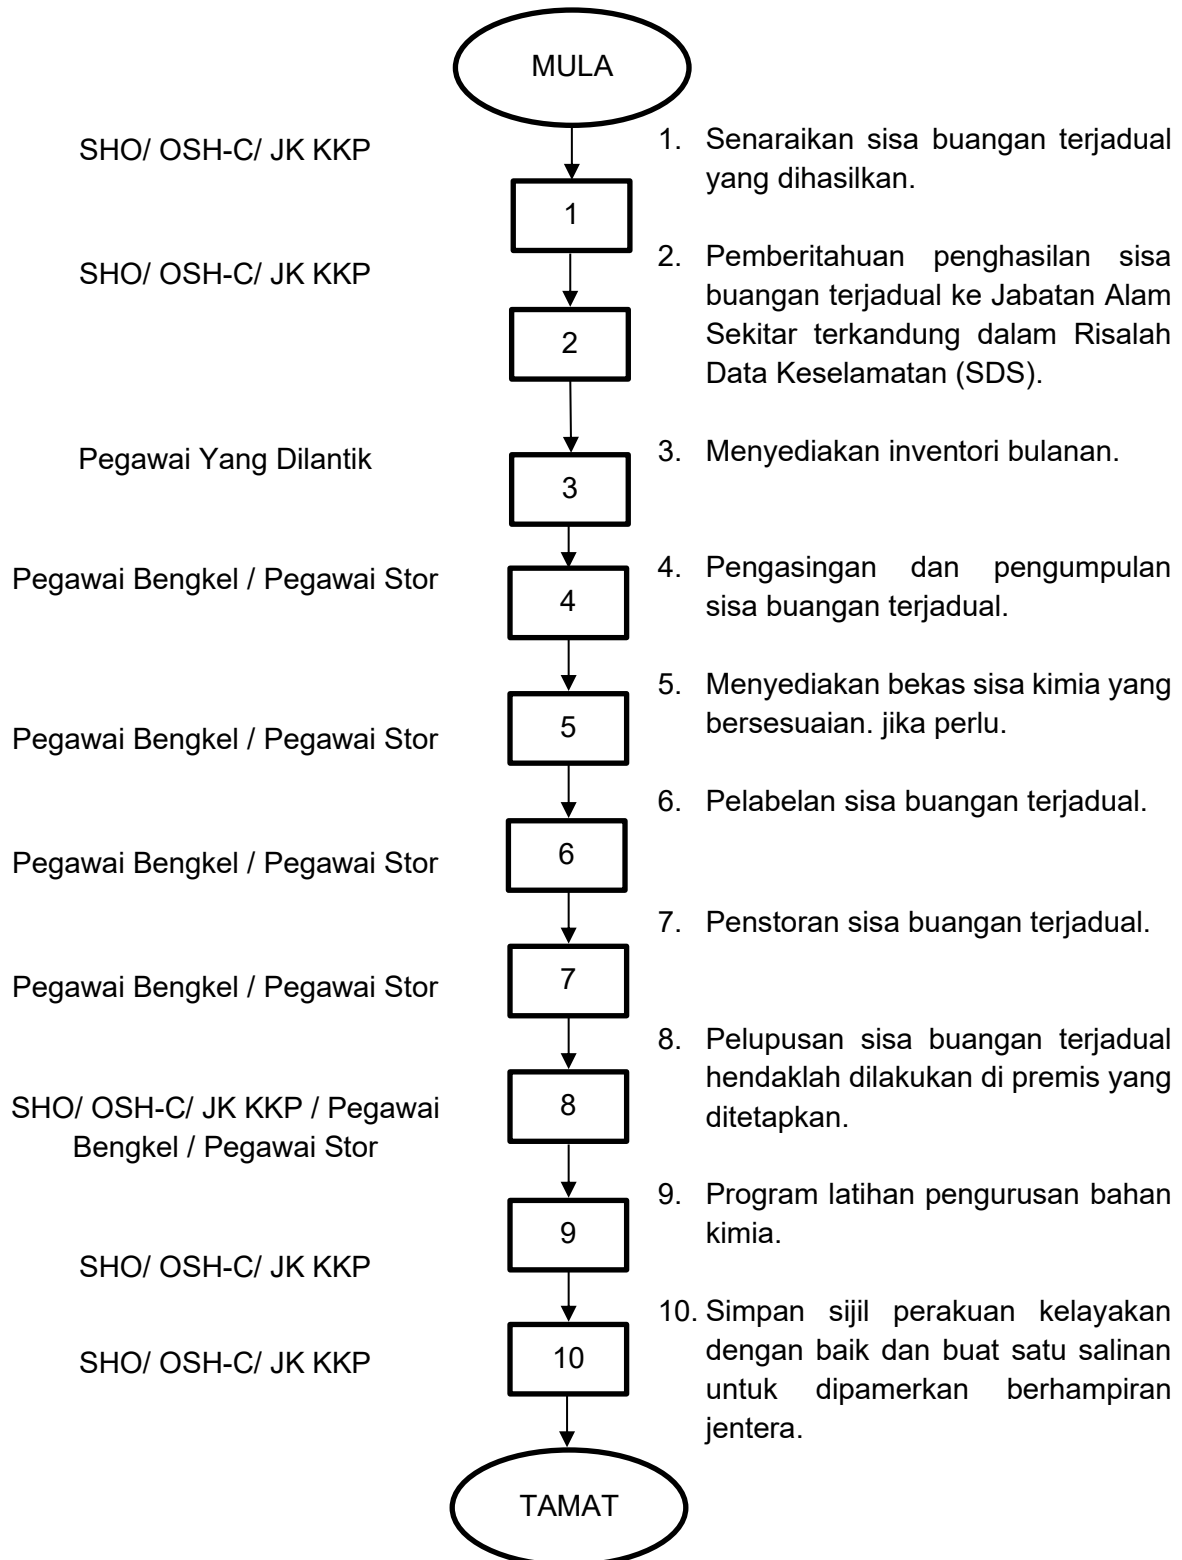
MULA

SHO/ OSH-C/ JK KKP

1

1. Senaraikan sisa buangan terjadual yang dihasilkan.

SHO/ OSH-C/ JK KKP

2

2. Pemberitahuan penghasilan sisa buangan terjadual ke Jabatan Alam Sekitar terkandung dalam Risalah Data Keselamatan (SDS).

Pegawai Yang Dilantik

3

3. Menyediakan inventori bulanan.

Pegawai Bengkel / Pegawai Stor

4

4. Pengasingan dan pengumpulan sisa buangan terjadual.

Pegawai Bengkel / Pegawai Stor

5

5. Menyediakan bekas sisa kimia yang bersesuaian. jika perlu.

Pegawai Bengkel / Pegawai Stor

6

6. Pelabelan sisa buangan terjadual.

Pegawai Bengkel / Pegawai Stor

7

7. Penstoran sisa buangan terjadual.

SHO/ OSH-C/ JK KKP / Pegawai Bengkel / Pegawai Stor

8

8. Pelupusan sisa buangan terjadual hendaklah dilakukan di premis yang ditetapkan.

SHO/ OSH-C/ JK KKP

9

9. Program latihan pengurusan bahan kimia.

SHO/ OSH-C/ JK KKP

10

10. Simpan sijil perakuan kelayakan dengan baik dan buat satu salinan untuk dipamerkan berhampiran jentera.

TAMAT